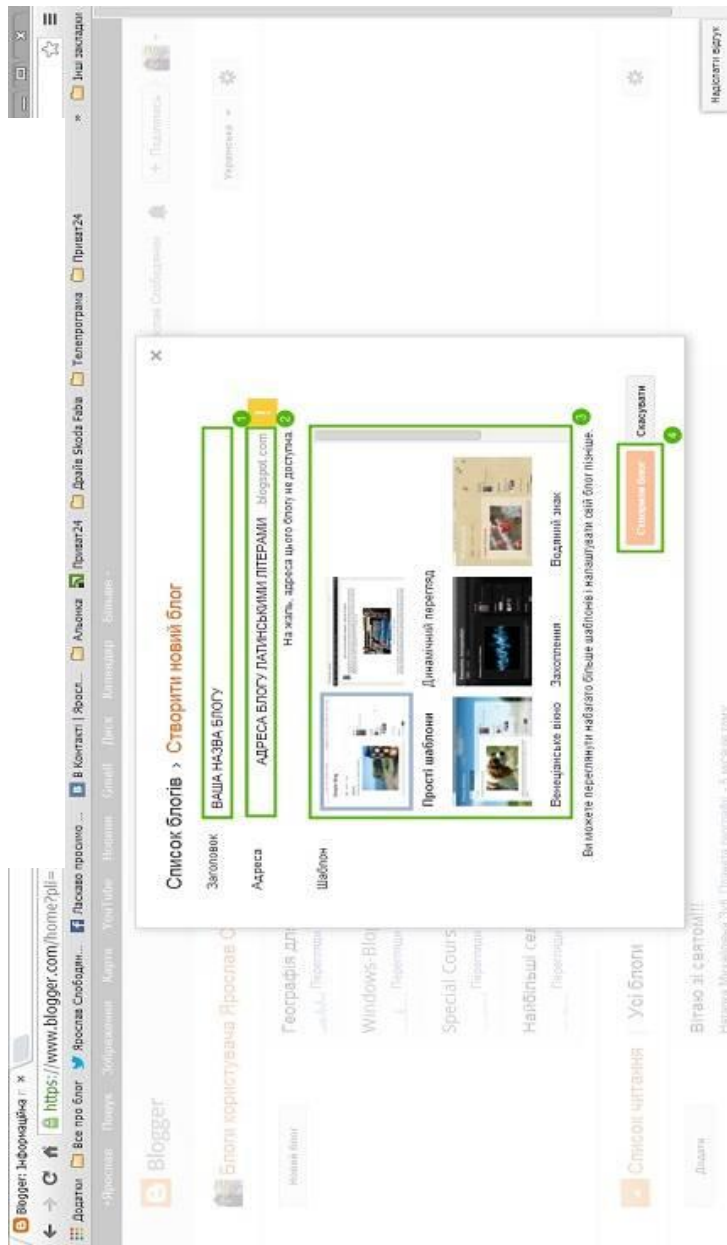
Blogger: Інформаційна г ×

https://www.blogger.com/home?pli=

Додатки Все про блог Ярослав Слободян Ласкаво просимо В Контакті | Яросл Альонка Приват24 Драйв Skoda Fabia Телепрограма Приват24 Інші закладки

+Ярослав Пошук Зображення Карти YouTube Новини Gmail Диск Календар Більше

Blogger

Блоги користувача Ярослав С

Новий блог

Географія для

Windows-Blog

Special Cours

Найбільші се

Список читання Усі блоги

Додати

Вітаю зі святом!!!

Список блогів › Створити новий блог

×

Заголовок ВАША НАЗВА БЛОГУ 1

Адреса АДРЕСА БЛОГУ ЛАТИНСЬКИМИ ЛІТЕРАМИ .blogspot.com 2

На жаль, адреса цього блогу не доступна

Шаблон 3

Прості шаблони

Динамічний перегляд

Венеціанське вікно

Захоплення

Водяний знак

Ви можете переглянути набагато більше шаблонів і налаштувати свій блог пізніше.

Створити блог 4

Скасувати

Українська

Надіслати відгук